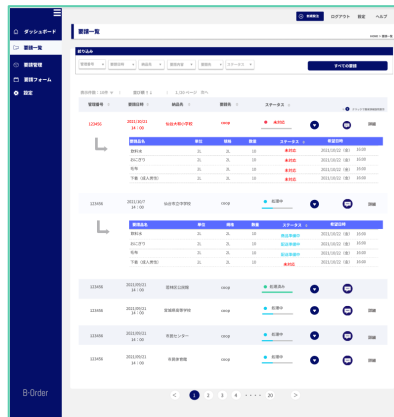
ダッシュボード
受注一覧
受注管理
受注フォーム
設定

B-Order

受注一覧

ログアウト 設定 ヘルプ

HOME > 受注一覧

絞り込み

管理番号 受注日時 納品先 受注者 受注者 ステータス

すべての受注

表示件数：10件 1/10ページ

| 管理番号 | 受注日時 | 納品先 | 受注者 | ステータス |
|---|---|---|---|---|
| 123456 | 2021/10/21 14：00 | 仙台大和小学校 | raop | 未対応 |

| 受注品名 | 単位 | 規格 | 数量 | ステータス | 希望日時 |
|---|---|---|---|---|---|
| 野菜A | 2L | 2L | 10 | 未対応 | 2021/10/22（金） 10:00 |
| おにぎり | 2L | 2L | 10 | 未対応 | 2021/10/22（金） 10:00 |
| 私有 | 2L | 2L | 10 | 未対応 | 2021/10/22（金） 10:00 |
| 下着（成人男性） | 2L | 2L | 10 | 未対応 | 2021/10/22（金） 10:00 |

詳細

| 管理番号 | 受注日時 | 納品先 | 受注者 | ステータス |
|---|---|---|---|---|
| 123456 | 2021/10/7 14：00 | 仙台市立学校 | raop | 処理中 |

| 受注品名 | 単位 | 規格 | 数量 | ステータス | 希望日時 |
|---|---|---|---|---|---|
| 野菜A | 2L | 2L | 10 | 発送済 | 2021/10/22（金） 10:00 |
| おにぎり | 2L | 2L | 10 | 配送準備中 | 2021/10/22（金） 10:00 |
| 私有 | 2L | 2L | 10 | 配送準備中 | 2021/10/22（金） 10:00 |
| 下着（成人男性） | 2L | 2L | 10 | 未対応 | 2021/10/22（金） 10:00 |

詳細

| 管理番号 | 受注日時 | 納品先 | 受注者 | ステータス |
|---|---|---|---|---|
| 123456 | 2021/10/21 14：00 | 宮城県立病院 | raop | 処理済み |
| 123456 | 2021/10/21 14：00 | 宮城県倉庫学校 | raop | 処理中 |
| 123456 | 2021/10/21 14：00 | 市政センター | raop | 処理中 |
| 123456 | 2021/10/21 14：00 | 市民体育館 | raop | 処理中 |

詳細

< 1 2 3 4 ・・・ 20 >